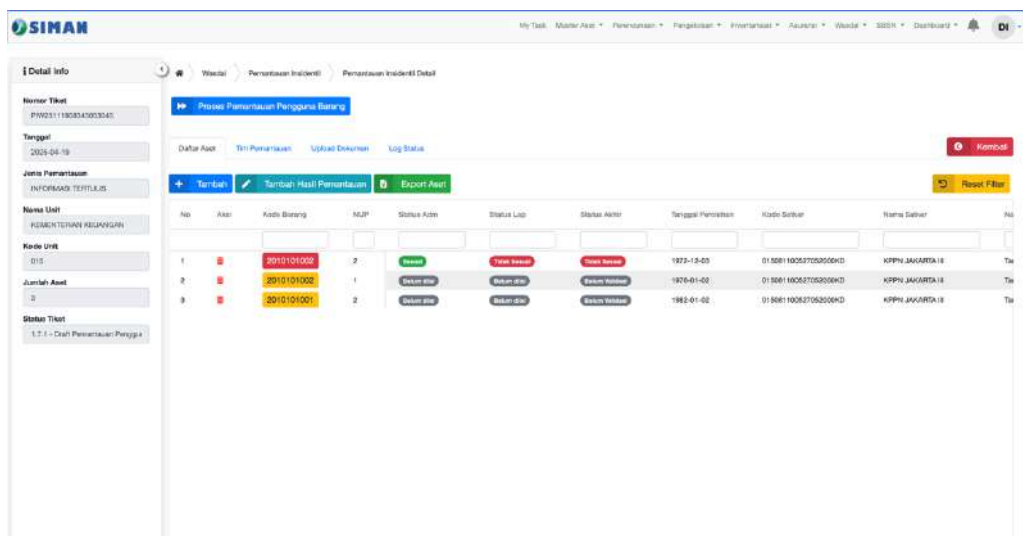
SIMAN

My Task Master Aset ▾ Perencanaan ▾ Pengelolaan ▾ Penatausahaan ▾ Asuransi ▾ Wasdal ▾ SBSK ▾ Dashboard ▾ DI

Detail Info

Nomor Tiket
PIW2311180834300304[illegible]

Tanggal
2025-04-19

Jenis Pemantauan
INFORMASI TERTULIS

Nama Unit
KEMENTERIAN KEUANGAN

Kode Unit
015

Jumlah Aset
3

Status Tiket
1.7.1 - Draft Pemantauan Pengguna

Wasdal > Pemantauan Insidentil > Pemantauan Insidentil Detail

Proses Pemantauan Pengguna Barang

Daftar Aset | Tim Pemantauan | Upload Dokumen | Log Status

Kembali

+ Tambah | Tambah Hasil Pemantauan | Export Aset

Reset Filter

| No | Aksi | Kode Barang | NUP | Status Adm | Status Lap | Status Akhir | Tanggal Perolehan | Kode Satker | Nama Satker | Na |
|---|---|---|---|---|---|---|---|---|---|---|
| 1 | | 2010101002 | 2 | Sesuai | Tidak Sesuai | Tidak Sesuai | 1973-12-05 | 015061100527052000KD | KPPN JAKARTA III | Ta |
| 2 | | 2010101002 | 1 | Belum diisi | Belum diisi | Belum Validasi | 1970-01-02 | 015061100527052000KD | KPPN JAKARTA III | Ta |
| 3 | | 2010101001 | 2 | Belum diisi | Belum diisi | Belum Validasi | 1982-01-02 | 015061100527052000KD | KPPN JAKARTA III | Ta |